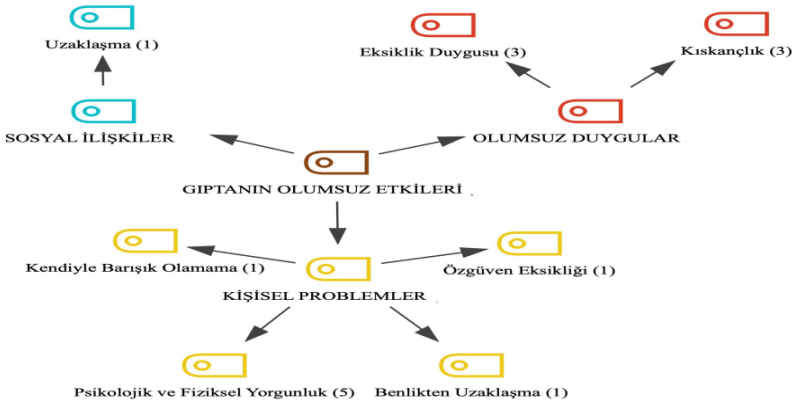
Uzaklaşma (1)

SOSYAL İLİŞKİLER

Eksiklik Duygusu (3)

Kıskançlık (3)

OLUMSUZ DUYGULAR

GIPTANIN OLUMSUZ ETKİLERİ

Kendiyle Barışık Olamama (1)

Özgüven Eksikliği (1)

KİŞİSEL PROBLEMLER

Psikolojik ve Fiziksel Yorgunluk (5)

Benlikten Uzaklaşma (1)